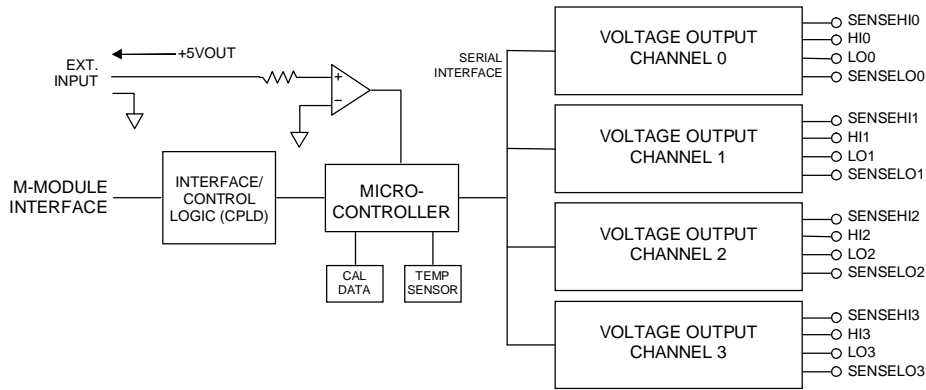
+5VOUT

EXT. INPUT

+
−

SERIAL INTERFACE

M-MODULE INTERFACE

INTERFACE/ CONTROL LOGIC (CPLD)

MICRO-CONTROLLER

CAL DATA

TEMP SENSOR

VOLTAGE OUTPUT CHANNEL 0

SENSEHI0
HI0
LO0
SENSELO0

VOLTAGE OUTPUT CHANNEL 1

SENSEHI1
HI1
LO1
SENSELO1

VOLTAGE OUTPUT CHANNEL 2

SENSEHI2
HI2
LO2
SENSELO2

VOLTAGE OUTPUT CHANNEL 3

SENSEHI3
HI3
LO3
SENSELO3